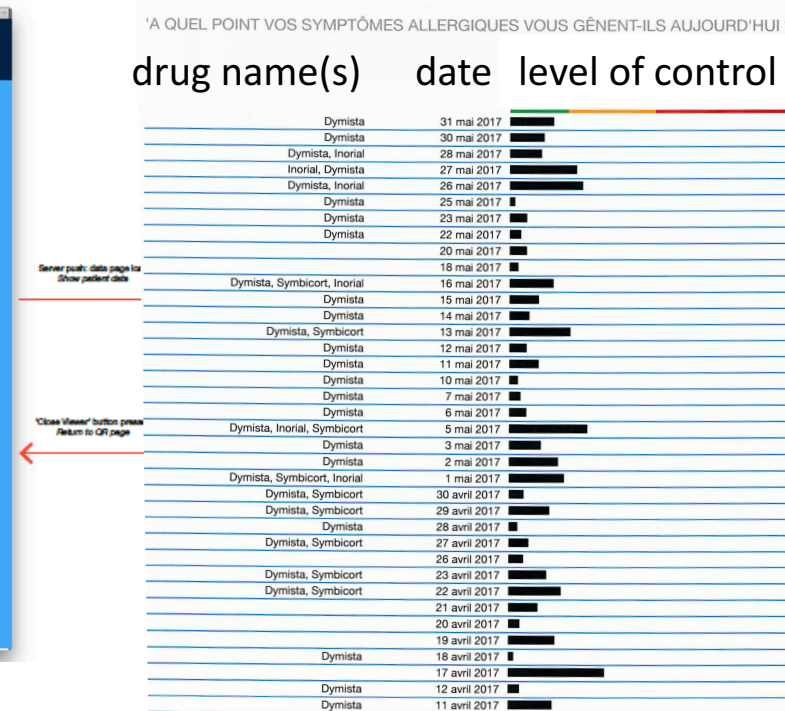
'A QUEL POINT VOS SYMPTÔMES ALLERGIQUES VOUS GÊNENT-ILS AUJOURD'HUI

drug name(s) date level of control

| drug name(s) | date |
|---|---|
| Dymista | 31 mai 2017 |
| Dymista | 30 mai 2017 |
| Dymista, Inorial | 28 mai 2017 |
| Inorial, Dymista | 27 mai 2017 |
| Dymista, Inorial | 26 mai 2017 |
| Dymista | 25 mai 2017 |
| Dymista | 23 mai 2017 |
| Dymista | 22 mai 2017 |
| | 20 mai 2017 |
| | 18 mai 2017 |
| Dymista, Symbicort, Inorial | 16 mai 2017 |
| Dymista | 15 mai 2017 |
| Dymista | 14 mai 2017 |
| Dymista, Symbicort | 13 mai 2017 |
| Dymista | 12 mai 2017 |
| Dymista | 11 mai 2017 |
| Dymista | 10 mai 2017 |
| Dymista | 7 mai 2017 |
| Dymista | 6 mai 2017 |
| Dymista, Inorial, Symbicort | 5 mai 2017 |
| Dymista | 3 mai 2017 |
| Dymista | 2 mai 2017 |
| Dymista, Symbicort, Inorial | 1 mai 2017 |
| Dymista, Symbicort | 30 avril 2017 |
| Dymista, Symbicort | 29 avril 2017 |
| Dymista | 28 avril 2017 |
| Dymista, Symbicort | 27 avril 2017 |
| | 26 avril 2017 |
| Dymista, Symbicort | 23 avril 2017 |
| Dymista, Symbicort | 22 avril 2017 |
| | 21 avril 2017 |
| | 20 avril 2017 |
| | 19 avril 2017 |
| Dymista | 18 avril 2017 |
| | 17 avril 2017 |
| Dymista | 12 avril 2017 |
| Dymista | 11 avril 2017 |

Server push: data page lo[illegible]
Show patient data

'Close Viewer' button press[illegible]
Return to QR page